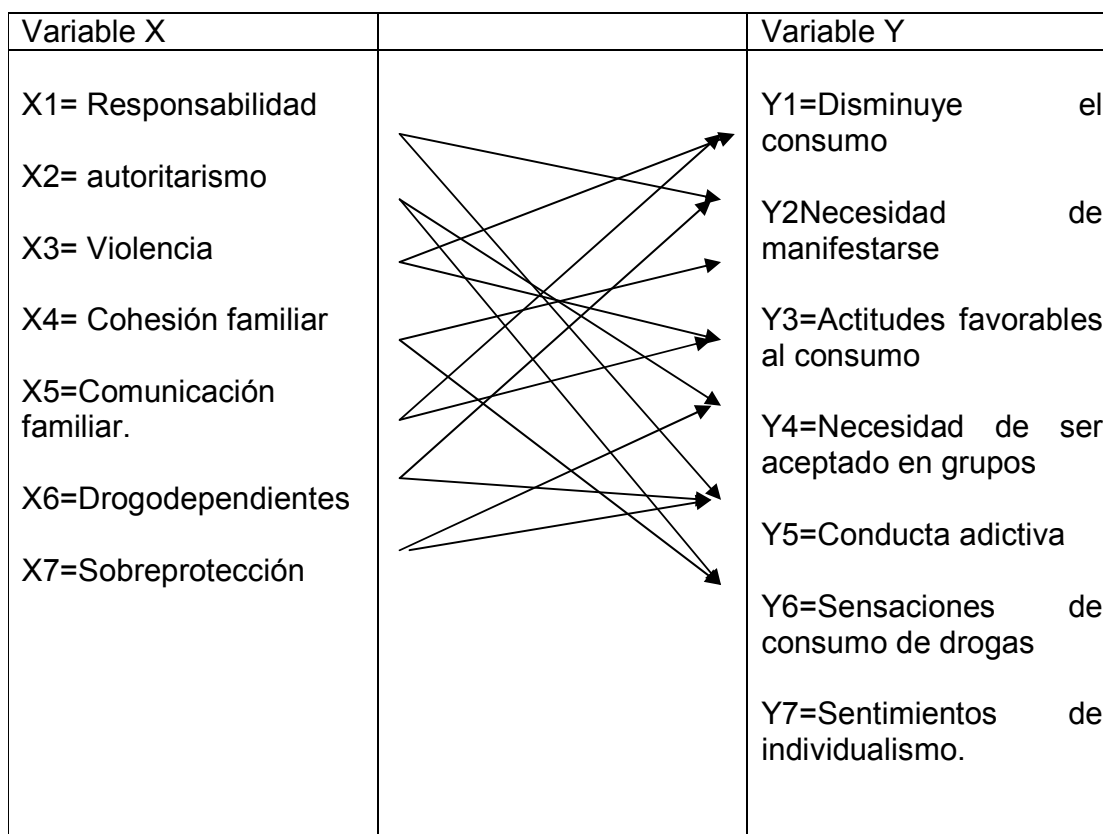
| Variable X | | Variable Y |
|---|---|---|
| X1= Responsabilidad<br><br>X2= autoritarismo<br><br>X3= Violencia<br><br>X4= Cohesión familiar<br><br>X5=Comunicación familiar.<br><br>X6=Drogodependientes<br><br>X7=Sobreprotección | | Y1=Disminuye el consumo<br><br>Y2Necesidad de manifestarse<br><br>Y3=Actitudes favorables al consumo<br><br>Y4=Necesidad de ser aceptado en grupos<br><br>Y5=Conducta adictiva<br><br>Y6=Sensaciones de consumo de drogas<br><br>Y7=Sentimientos de individualismo. |